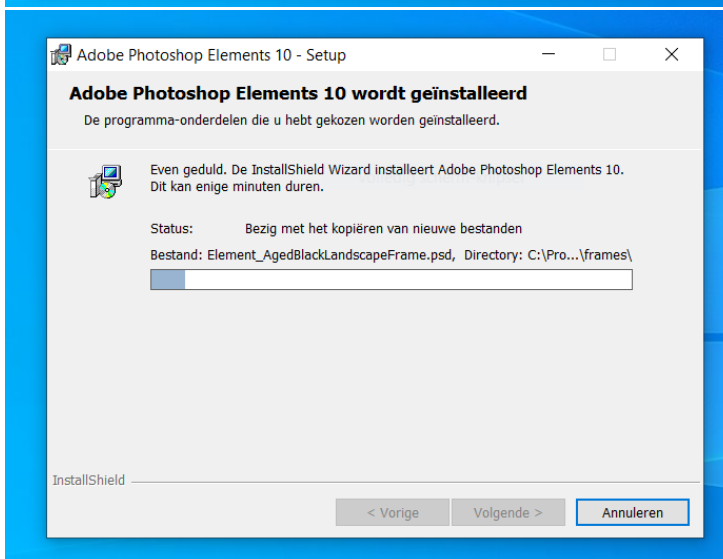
Adobe Photoshop Elements 10 - Setup

Adobe Photoshop Elements 10 wordt geïnstalleerd

De programma-onderdelen die u hebt gekozen worden geïnstalleerd.

Even geduld. De InstallShield Wizard installeert Adobe Photoshop Elements 10. Dit kan enige minuten duren.

Status: Bezig met het kopiëren van nieuwe bestanden

Bestand: Element_AgedBlackLandscapeFrame.psd, Directory: C:\Pro...\frames\

InstallShield

< Vorige

Volgende >

Annuleren